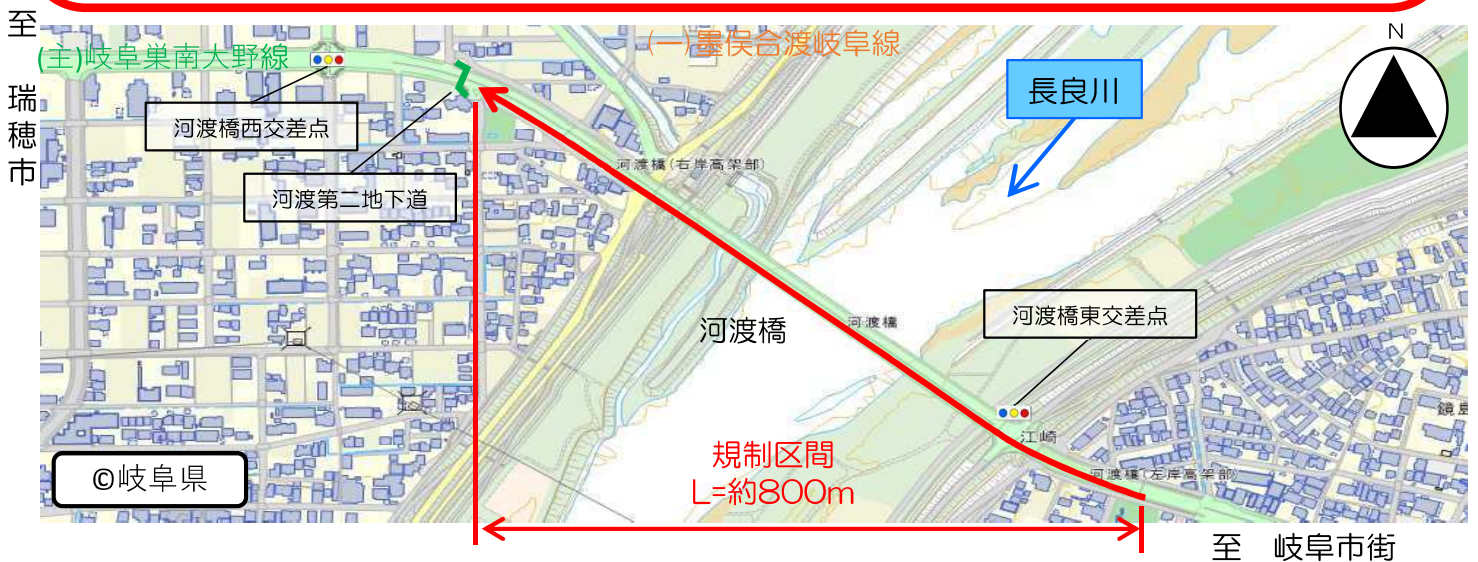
至 瑞穂市

(主)岐阜巣南大野線

(一)墨俣合渡岐阜線

N

長良川

河渡橋西交差点

河渡第二地下道

河渡橋(右岸高架部)

河渡橋

河渡橋

河渡橋東交差点

江崎

鏡

河渡橋(左岸高架部)

規制区間
L=約800m

©岐阜県

至 岐阜市街